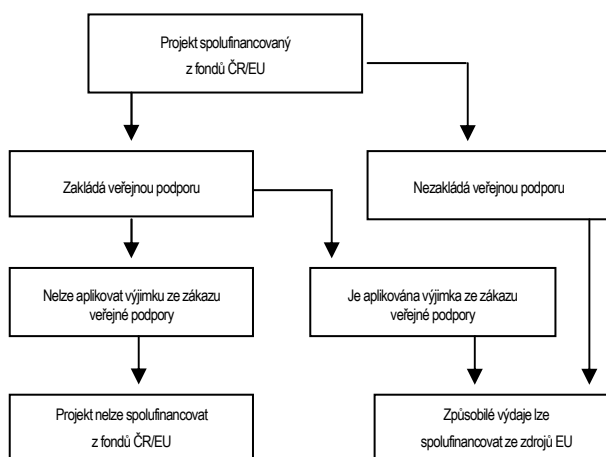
Projekt spolufinancovaný z fondů ČR/EU

Zakládá veřejnou podporu

Nezakládá veřejnou podporu

Nelze aplikovat výjimku ze zákazu veřejné podpory

Je aplikována výjimka ze zákazu veřejné podpory

Projekt nelze spolufinancovat z fondů ČR/EU

Způsobilé výdaje lze spolufinancovat ze zdrojů EU